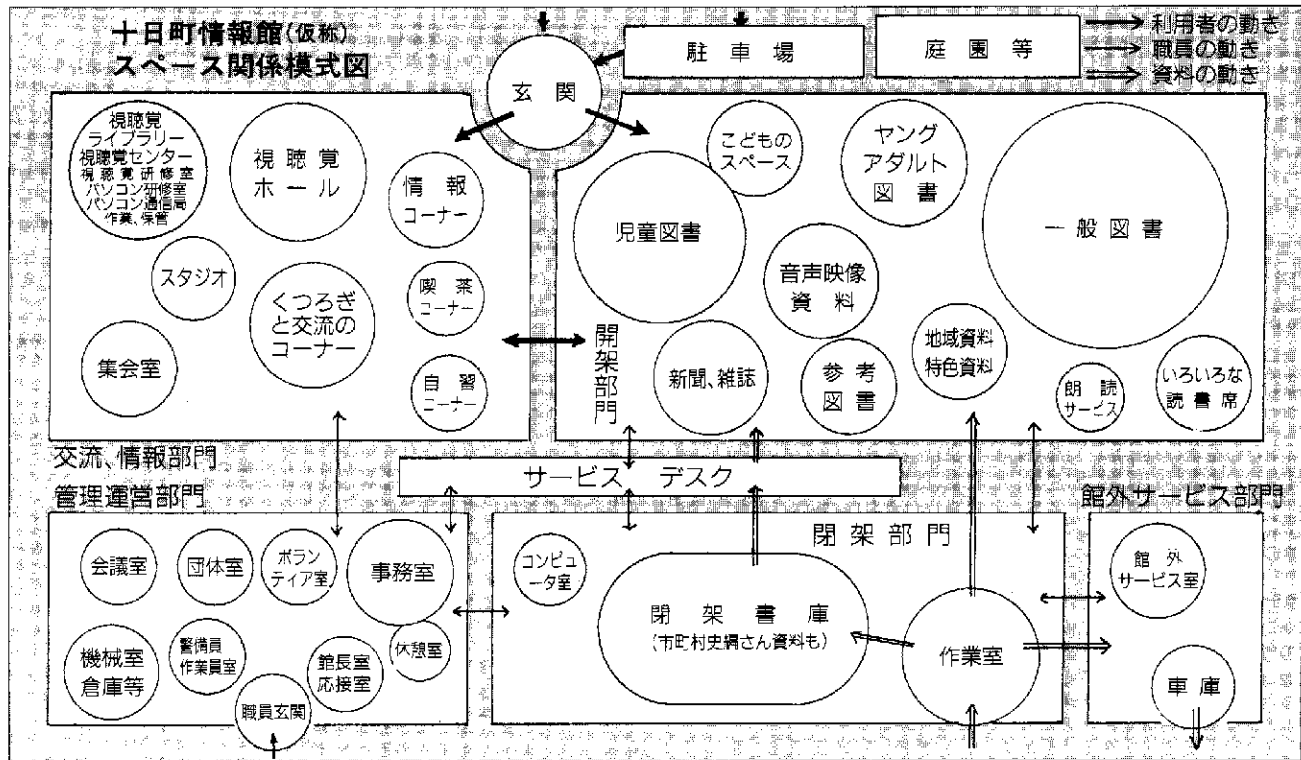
十日町情報館(仮称)
スペース関係模式図

玄関
駐車場
庭園等
→ 利用者の動き
→ 職員の動き
⇒ 資料の動き

視聴覚ライブラリー
視聴覚センター
視聴覚研修室
パソコン研修室
パソコン通信局
作業、保管

視聴覚ホール
情報コーナー
スタジオ
くつろぎと交流のコーナー
喫茶コーナー
集会室
自習コーナー

こどものスペース
ヤングアダルト図書
一般図書
児童図書
音声映像資料
開架部門
新聞、雑誌
参考図書
地域資料特色資料
朗読サービス
いろいろな読書席

交流、情報部門
管理運営部門
サービス デスク
館外サービス部門

会議室
団体室
ボランティア室
事務室
機械室倉庫等
警備員作業員室
館長室応接室
休憩室
職員玄関

閉架部門
コンピュータ室
閉架書庫
(市町村史編さん資料も)
作業室

館外サービス室
車庫